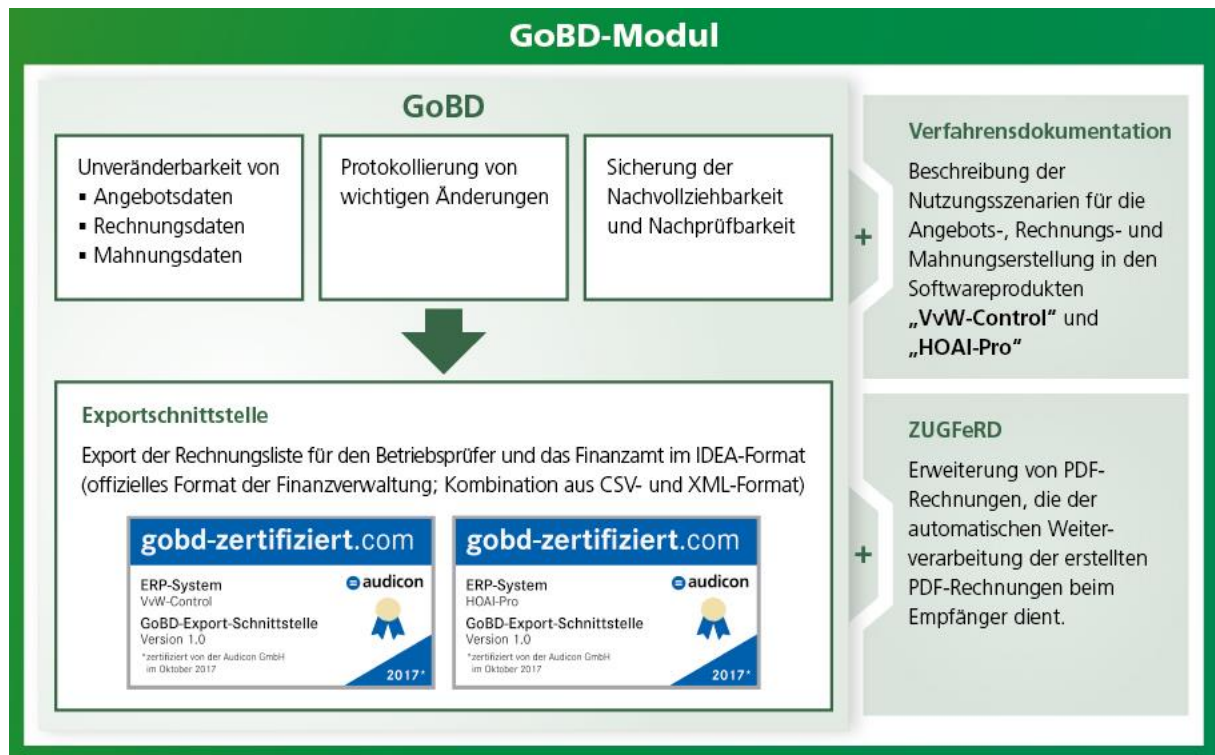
GoBD-Modul

GoBD

Unveränderbarkeit von
▪ Angebotsdaten
▪ Rechnungsdaten
▪ Mahnungsdaten

Protokollierung von wichtigen Änderungen

Sicherung der Nachvollziehbarkeit und Nachprüfbarkeit

Exportschnittstelle

Export der Rechnungsliste für den Betriebsprüfer und das Finanzamt im IDEA-Format (offizielles Format der Finanzverwaltung; Kombination aus CSV- und XML-Format)

gobd-zertifiziert.com
ERP-System
VvW-Control
audicon
GoBD-Export-Schnittstelle
Version 1.0
*zertifiziert von der Audicon GmbH im Oktober 2017
2017*

gobd-zertifiziert.com
ERP-System
HOAI-Pro
audicon
GoBD-Export-Schnittstelle
Version 1.0
*zertifiziert von der Audicon GmbH im Oktober 2017
2017*

+

Verfahrensdokumentation

Beschreibung der Nutzungsszenarien für die Angebots-, Rechnungs- und Mahnungserstellung in den Softwareprodukten „VvW-Control" und „HOAI-Pro"

+

ZUGFeRD

Erweiterung von PDF-Rechnungen, die der automatischen Weiterverarbeitung der erstellten PDF-Rechnungen beim Empfänger dient.